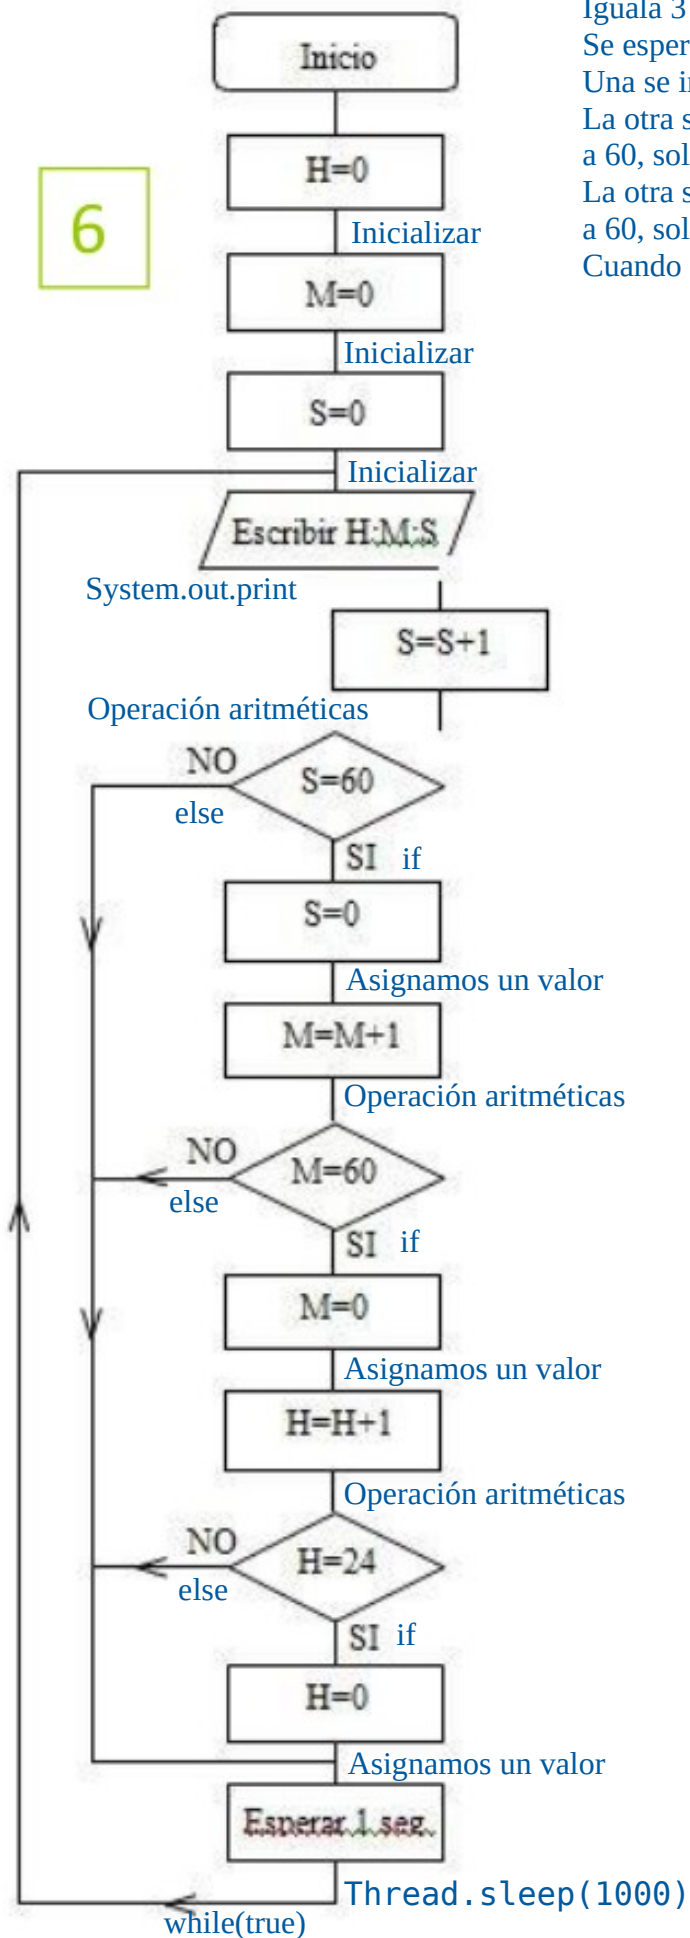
Iguala 3
Se esper
Una se i
La otra s
a 60, sol
La otra s
a 60, sol
Cuando

Inicio

6

H=0
Inicializar
M=0
Inicializar
S=0
Inicializar
Escribir H:M:S
System.out.print
S=S+1
Operación aritméticas
NO
S=60
else
SI if
S=0
Asignamos un valor
M=M+1
Operación aritméticas
NO
M=60
else
SI if
M=0
Asignamos un valor
H=H+1
Operación aritméticas
NO
H=24
else
SI if
H=0
Asignamos un valor
Esperar 1 seg.
Thread.sleep(1000)
while(true)